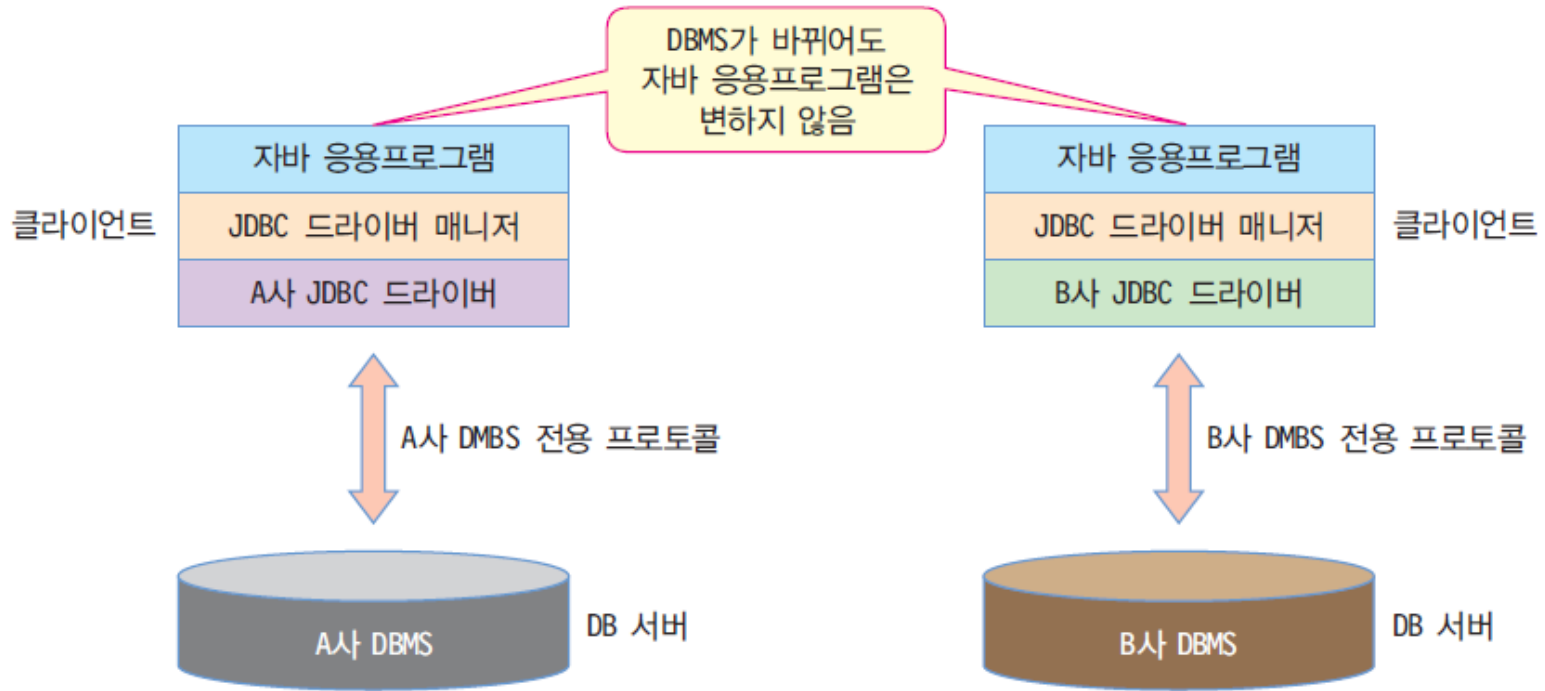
DBMS가 바뀌어도
자바 응용프로그램은
변하지 않음

자바 응용프로그램
JDBC 드라이버 매니저
A사 JDBC 드라이버

클라이언트

A사 DMBS 전용 프로토콜

A사 DBMS

DB 서버

자바 응용프로그램
JDBC 드라이버 매니저
B사 JDBC 드라이버

클라이언트

B사 DMBS 전용 프로토콜

B사 DBMS

DB 서버